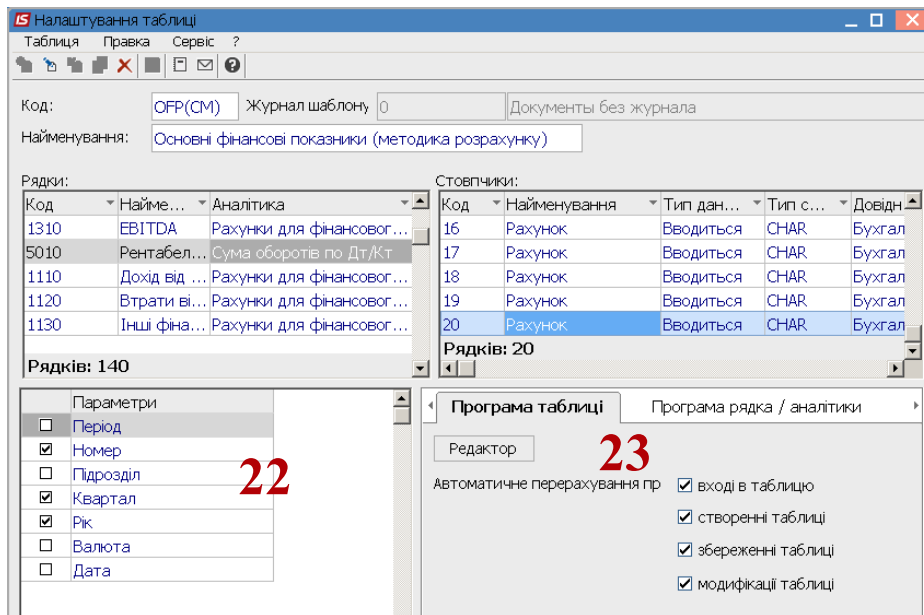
IS Налаштування таблиці

Таблиця Правка Сервіс ?

Код: OFP(CM) Журнал шаблону 0 Документы без журнала

Найменування: Основні фінансові показники (методика розрахунку)

Рядки:

| Код | Наймe... | Аналітика |
|---|---|---|
| 1310 | EBITDA | Рахунки для фінансовог... |
| 5010 | Рентабел... | Сума оборотів по Дт/Кт |
| 1110 | Дохід від ... | Рахунки для фінансовог... |
| 1120 | Втрати ві... | Рахунки для фінансовог... |
| 1130 | Інші фіна... | Рахунки для фінансовог... |

Рядків: 140

Стовпчики:

| Код | Найменування | Тип дан... | Тип с... | Довідн |
|---|---|---|---|---|
| 16 | Рахунок | Вводиться | CHAR | Бухгал |
| 17 | Рахунок | Вводиться | CHAR | Бухгал |
| 18 | Рахунок | Вводиться | CHAR | Бухгал |
| 19 | Рахунок | Вводиться | CHAR | Бухгал |
| 20 | Рахунок | Вводиться | CHAR | Бухгал |

Рядків: 20

| | Параметри |
|---|---|
| ☐ | Період |
| ☑ | Номер |
| ☐ | Підрозділ |
| ☑ | Квартал |
| ☑ | Рік |
| ☐ | Валюта |
| ☐ | Дата |

22

Програма таблиці Програма рядка / аналітики

Редактор

23

Автоматичне перерахування пр

☑ вході в таблицю
☑ створенні таблиці
☑ збереженні таблиці
☑ модифікації таблиці